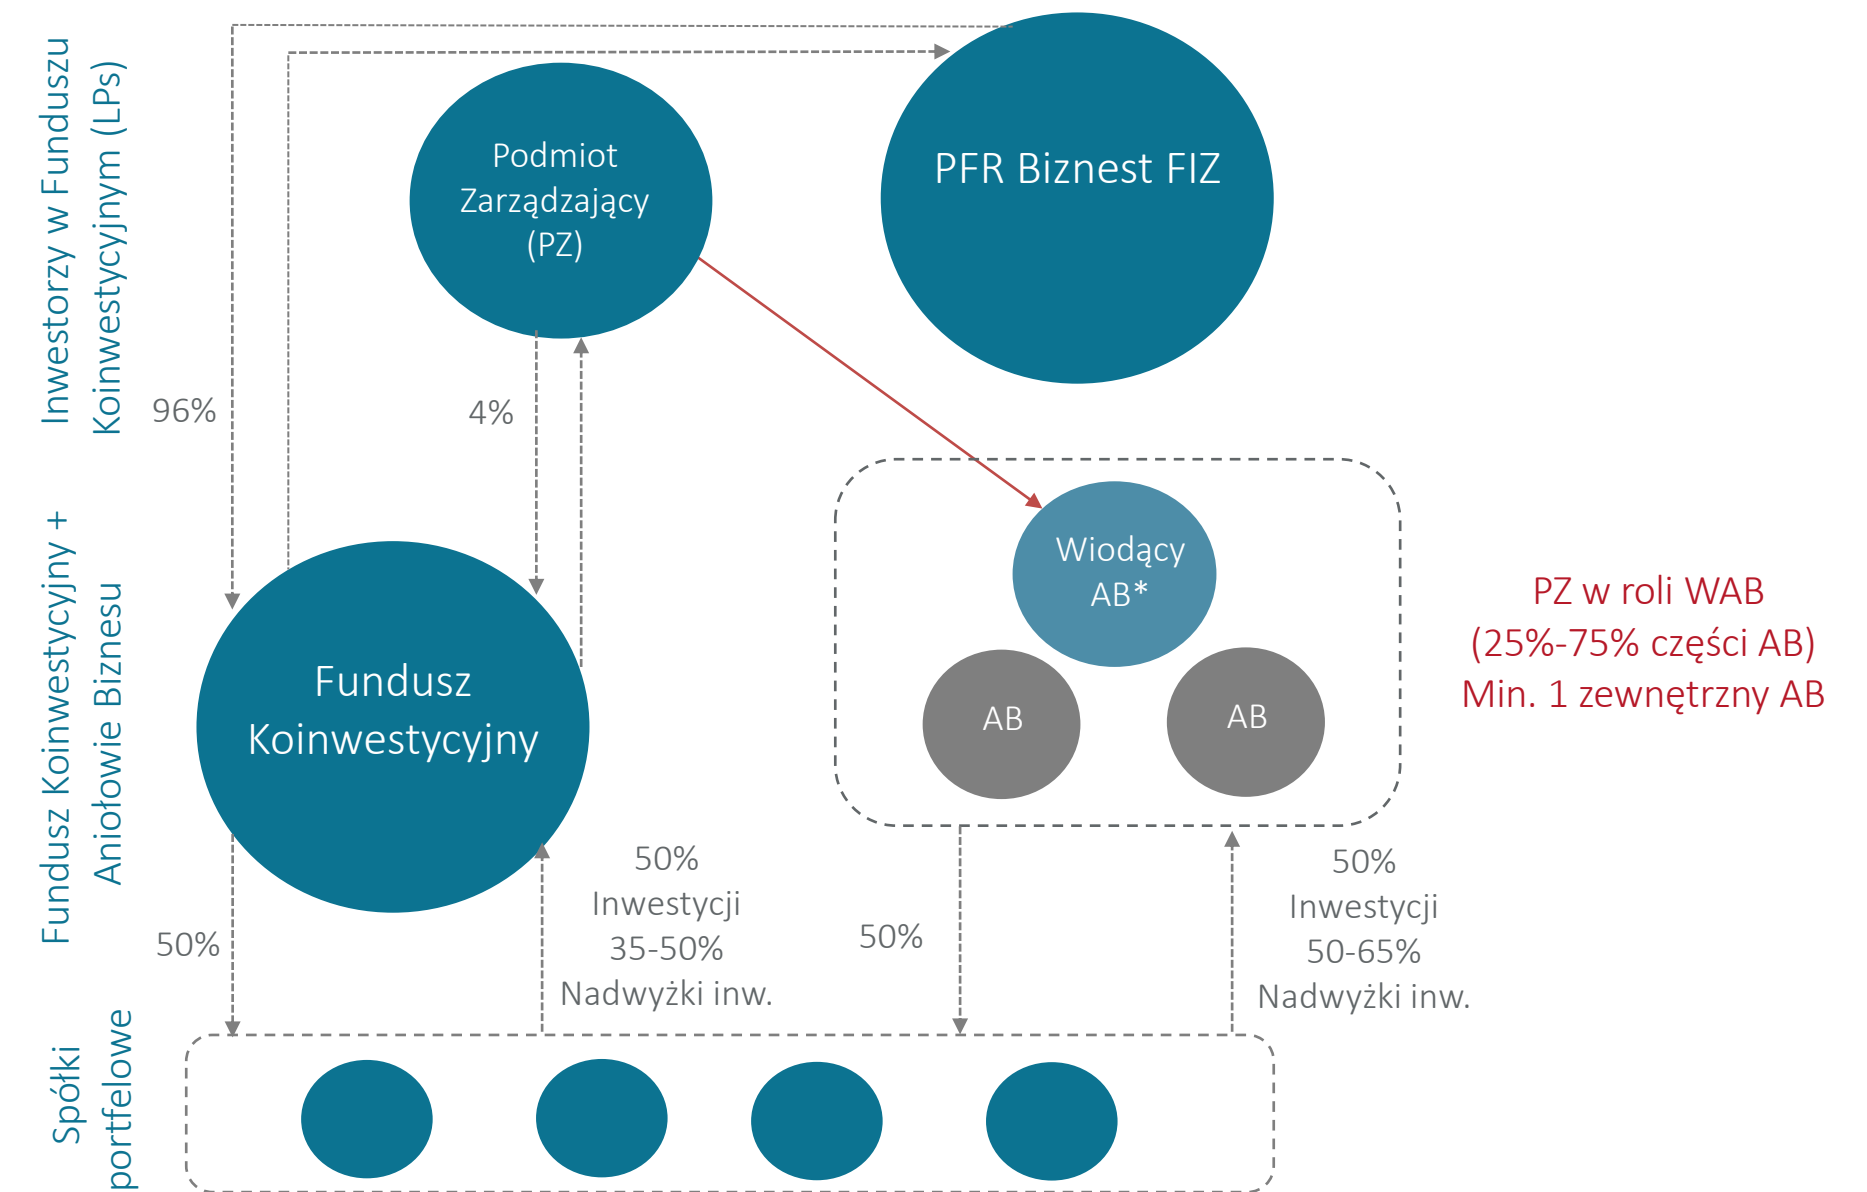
Inwestorzy w Funduszu Koinwestycyjnym (LPs)

Podmiot Zarządzający (PZ)

PFR Biznest FIZ

96%

4%

Fundusz Koinwestycyjny + Aniołowie Biznesu

Wiodący AB*

AB

AB

PZ w roli WAB
(25%-75% części AB)
Min. 1 zewnętrzny AB

Fundusz Koinwestycyjny

50%

50%
Inwestycji
35-50%
Nadwyżki inw.

50%

50%
Inwestycji
50-65%
Nadwyżki inw.

Spółki portfelowe